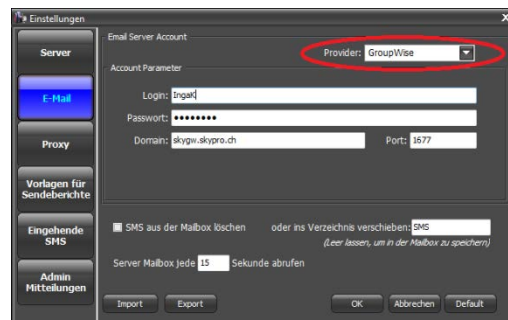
Einstellungen

X

Server

E-Mail

Proxy

Vorlagen für Sendeberichte

Eingehende SMS

Admin Mitteilungen

Email Server Account

Provider: GroupWise

Account Parameter

Login: IngaK

Passwort: ••••••••

Domain: skygw.skypro.ch

Port: 1677

SMS aus der Mailbox löschen

oder ins Verzeichnis verschieben: SMS

(Leer lassen, um in der Mailbox zu speichern)

Server Mailbox jede 15 Sekunde abrufen

Import

Export

OK

Abbrechen

Default